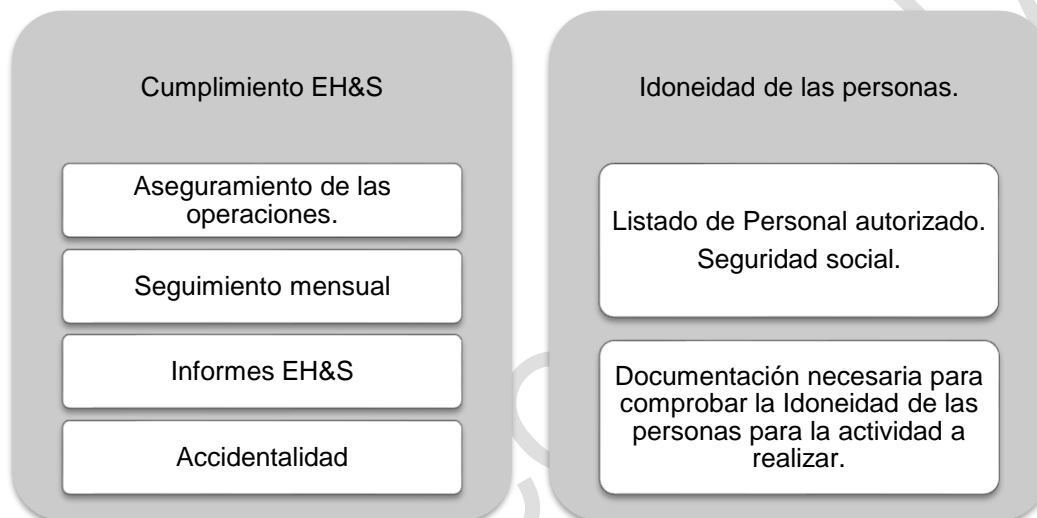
Cumplimiento EH&S

Aseguramiento de las operaciones.

Seguimiento mensual

Informes EH&S

Accidentalidad

Idoneidad de las personas.

Listado de Personal autorizado.

Seguridad social.

Documentación necesaria para comprobar la Idoneidad de las personas para la actividad a realizar.